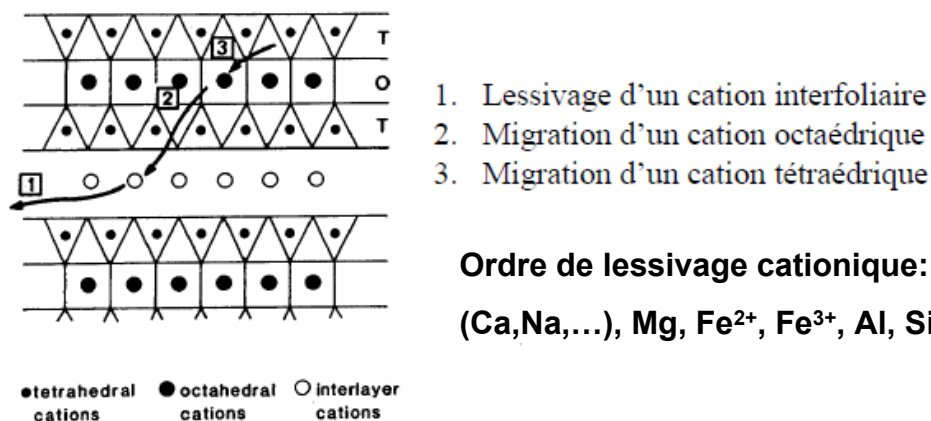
3
T
2
O
T
1

1. Lessivage d'un cation interfoliaire
2. Migration d'un cation octaédrique
3. Migration d'un cation tétraédrique

Ordre de lessivage cationique:

(Ca,Na,…), Mg, $Fe^{2+}$, $Fe^{3+}$, Al, Si

tetrahedral cations  octahedral cations  interlayer cations